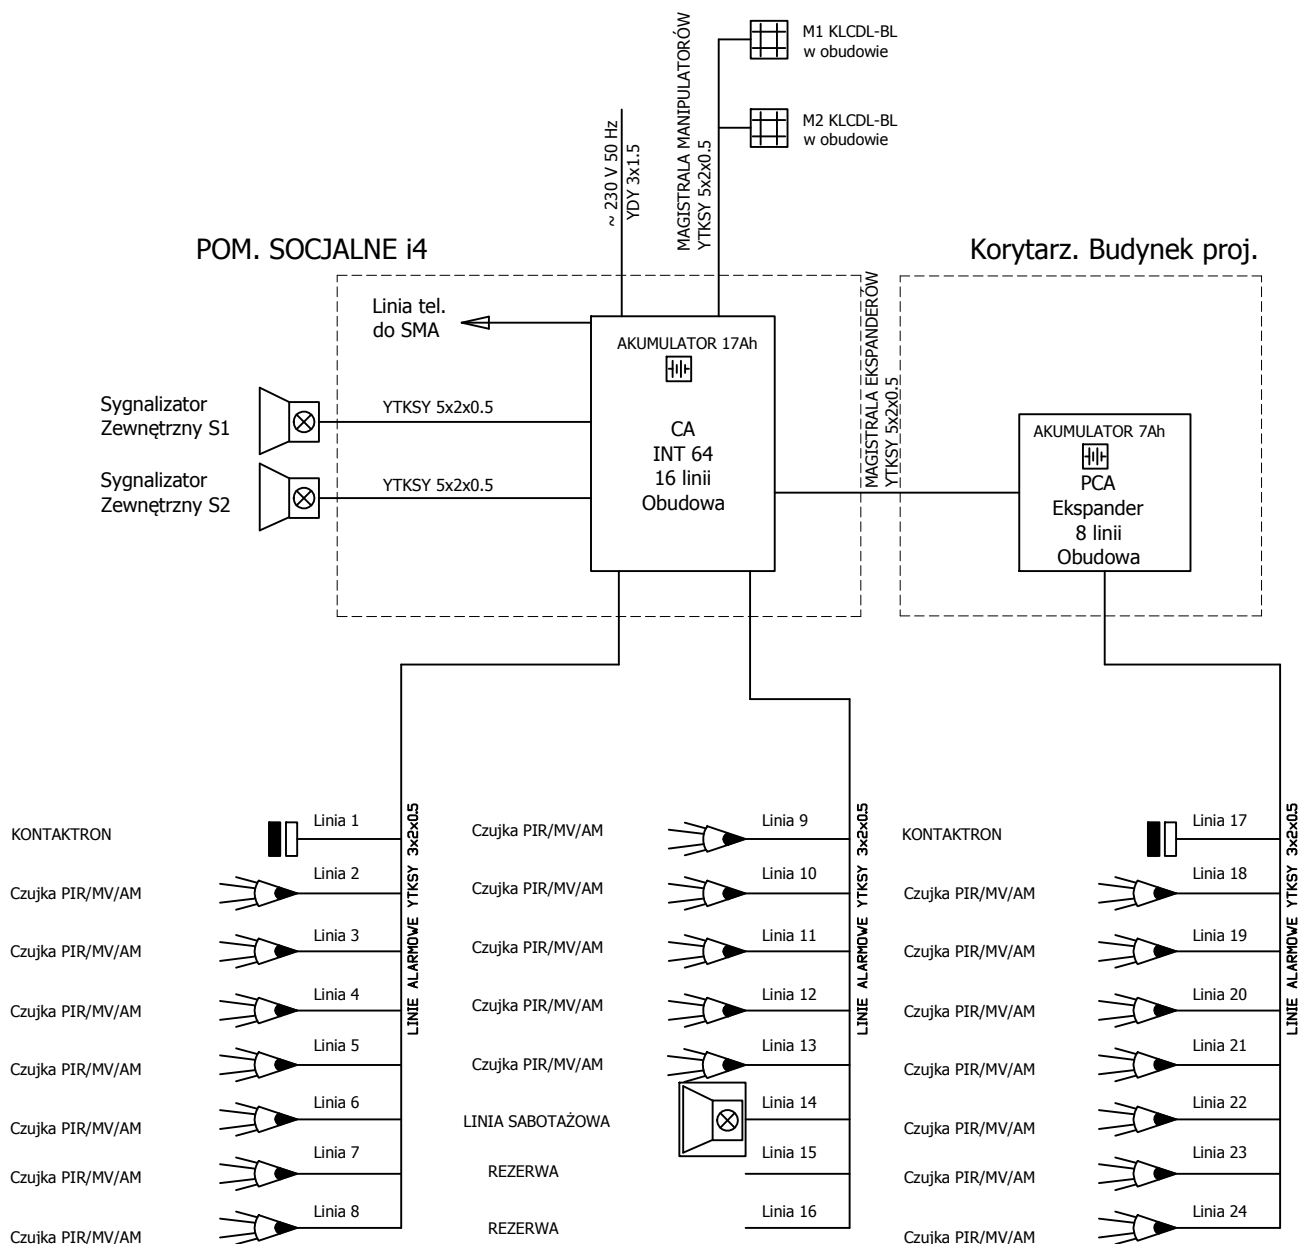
M1 KLCDL-BL
w obudowie

M2 KLCDL-BL
w obudowie

MAGISTRALA MANIPULATORÓW
YTKSY 5x2x0.5

~ 230 V 50 Hz
YDY 3x1.5

POM. SOCJALNE i4

Korytarz. Budynek proj.

Linia tel.
do SMA

AKUMULATOR 17Ah

CA
INT 64
16 linii
Obudowa

MAGISTRALA EKSPANDERÓW
YTKSY 5x2x0.5

AKUMULATOR 7Ah

PCA
Ekspander
8 linii
Obudowa

Sygnalizator
Zewnętrzny S1

YTKSY 5x2x0.5

Sygnalizator
Zewnętrzny S2

YTKSY 5x2x0.5

LINIE ALARMOWE YTKSY 3x2x0.5

KONTAKTRON
Linia 1
Czujka PIR/MV/AM
Linia 2
Czujka PIR/MV/AM
Linia 3
Czujka PIR/MV/AM
Linia 4
Czujka PIR/MV/AM
Linia 5
Czujka PIR/MV/AM
Linia 6
Czujka PIR/MV/AM
Linia 7
Czujka PIR/MV/AM
Linia 8

LINIE ALARMOWE YTKSY 3x2x0.5

Czujka PIR/MV/AM
Linia 9
Czujka PIR/MV/AM
Linia 10
Czujka PIR/MV/AM
Linia 11
Czujka PIR/MV/AM
Linia 12
Czujka PIR/MV/AM
Linia 13
LINIA SABOTAŻOWA
Linia 14
REZERWA
Linia 15
REZERWA
Linia 16

LINIE ALARMOWE YTKSY 3x2x0.5

KONTAKTRON
Linia 17
Czujka PIR/MV/AM
Linia 18
Czujka PIR/MV/AM
Linia 19
Czujka PIR/MV/AM
Linia 20
Czujka PIR/MV/AM
Linia 21
Czujka PIR/MV/AM
Linia 22
Czujka PIR/MV/AM
Linia 23
Czujka PIR/MV/AM
Linia 24